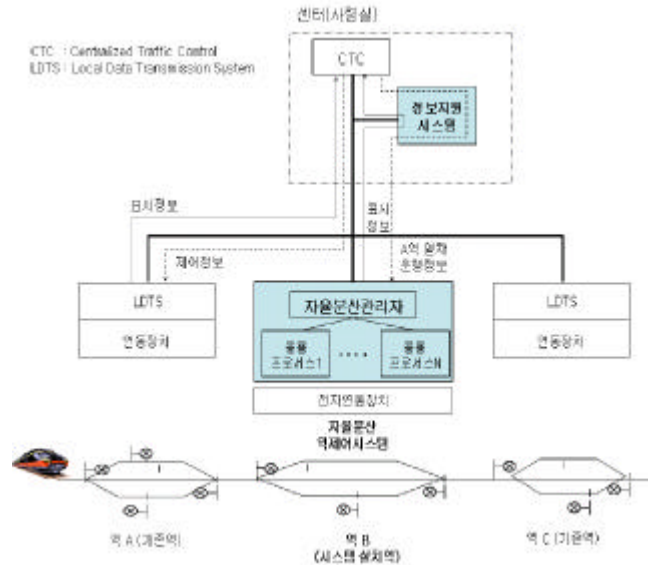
센터(사령실)

CTC : Centralized Traffic Control
LDTS : Local Data Transmission System

CTC

정보지원 시스템

표시정보

표시 정보

제어정보

A역 열차 운행정보

LDTS

연동장치

자율분산관리자

응용 프로세스1

....

응용 프로세스N

LDTS

연동장치

전자연동장치

자율분산 역제어시스템

역 A (기존역)

역 B (시스템 설치역)

역 C (기존역)